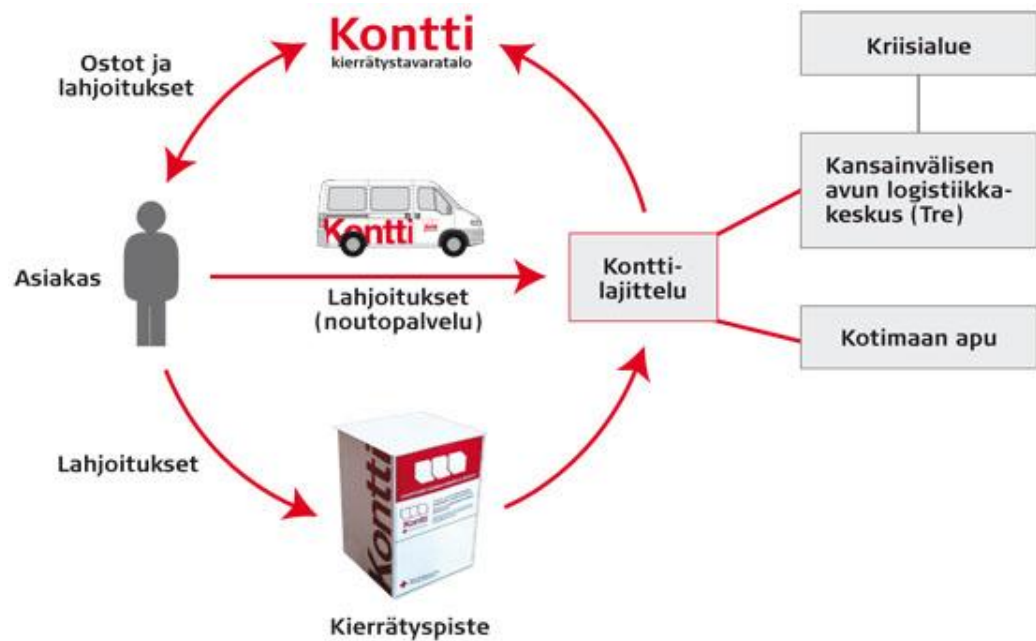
Kontti
kierrätystavaratalo

Ostot ja lahjoitukset

Kriisialue

Kansainvälisen avun logistiikkakeskus (Tre)

Kontti

Asiakas

Lahjoitukset (noutopalvelu)

Konttilajittelu

Kotimaan apu

Lahjoitukset

Kontti

Kontti

Kierrätyspiste